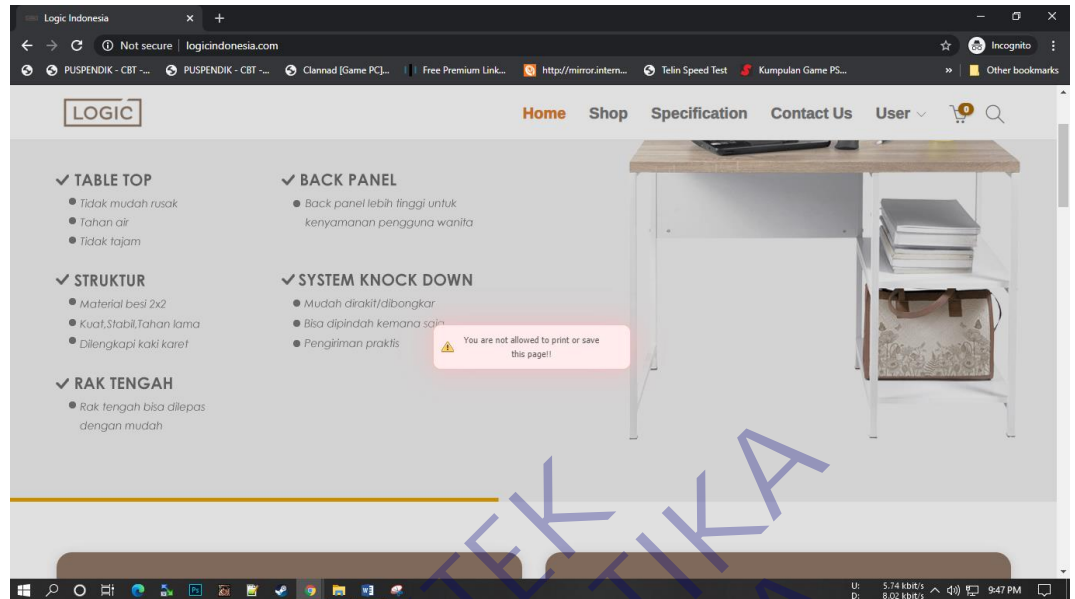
Logic Indonesia
Not secure | logicindonesia.com
Incognito
PUSPENDIK - CBT -... PUSPENDIK - CBT -... Clannad [Game PC]... Free Premium Link... http://mirror.intern... Telin Speed Test Kumpulan Game PS...
Other bookmarks

LOGIC
Home Shop Specification Contact Us User
0

✓ TABLE TOP
Tidak mudah rusak
Tahan air
Tidak tajam

✓ STRUKTUR
Material besi 2x2
Kuat,Stabil,Tahan lama
Dilengkapi kaki karet

✓ RAK TENGAH
Rak tengah bisa dilepas dengan mudah

✓ BACK PANEL
Back panel lebih tinggi untuk kenyamanan pengguna wanita

✓ SYSTEM KNOCK DOWN
Mudah dirakit/dibongkar
Bisa dipindah kemana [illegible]
Pengiriman praktis

You are not allowed to print or save this page!!

TEK TIKA

U: 5.74 kbit/s
D: 8.02 kbit/s
9:47 PM